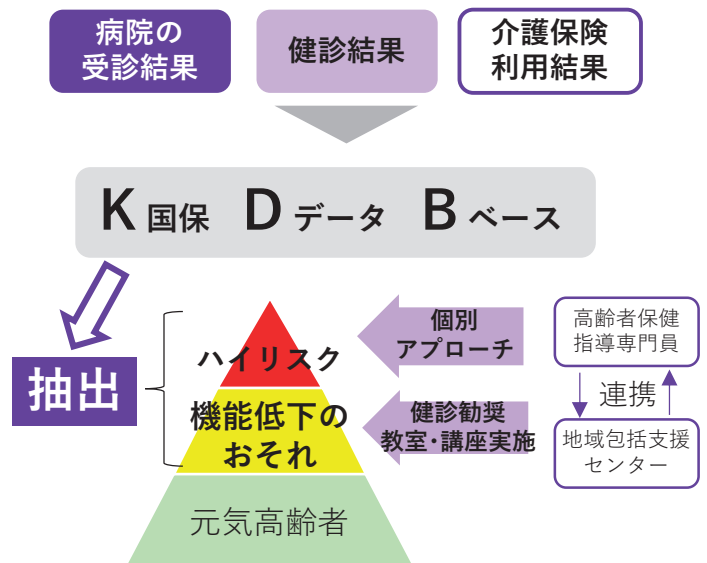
病院の受診結果

健診結果

介護保険利用結果

K 国保 D データ B ベース

抽出

ハイリスク

機能低下のおそれ

元気高齢者

個別アプローチ

健診勧奨教室・講座実施

高齢者保健指導専門員

連携

地域包括支援センター